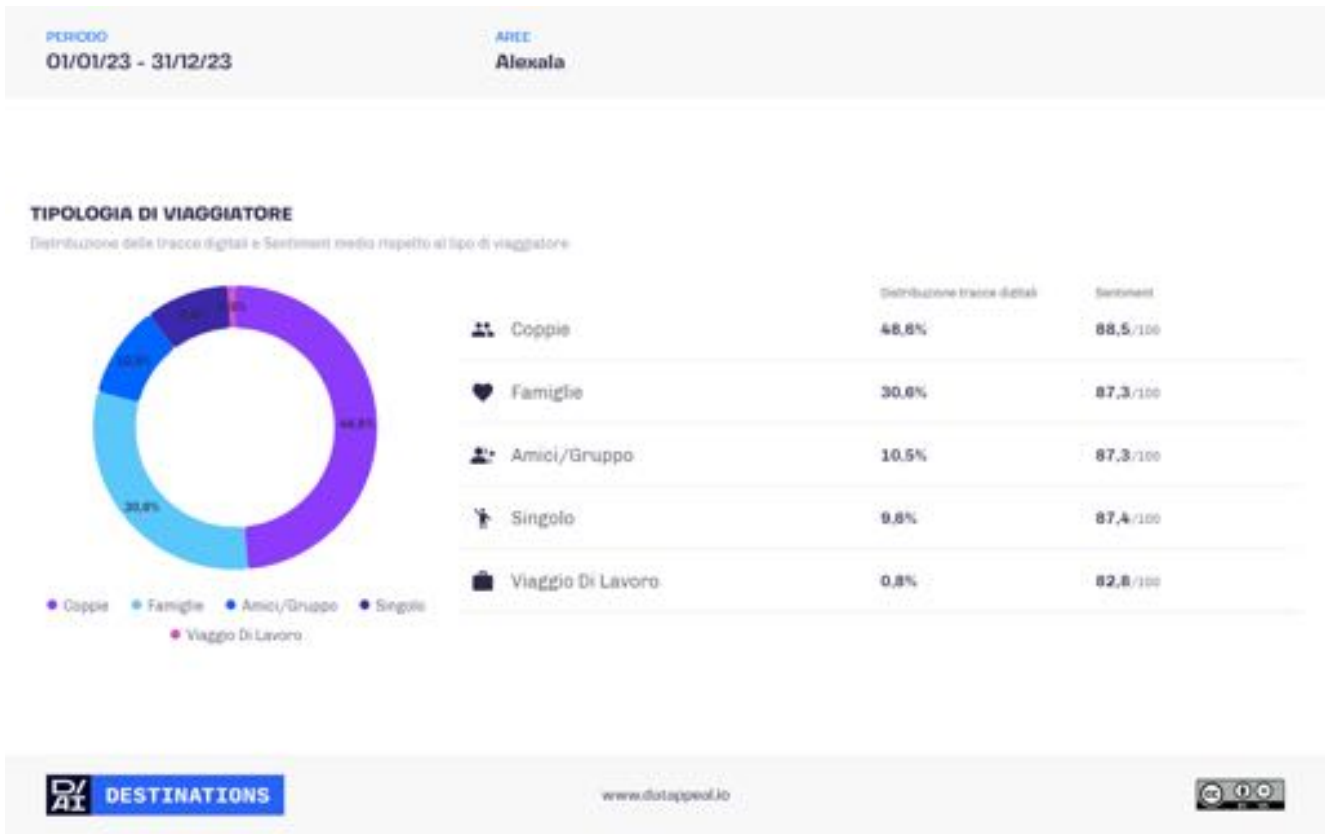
PERIODO
01/01/23 - 31/12/23

AREE
Alexala

TIPOLOGIA DI VIAGGIATORE
Distribuzione delle tracce digitali e Sentiment medio rispetto al tipo di viaggiatore

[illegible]
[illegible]
10.5%
48.8%
30.6%

• Coppie • Famiglie • Amici/Gruppo • Singolo
• Viaggio Di Lavoro

| | Distribuzione tracce digitali | Sentiment |
|---|---|---|
| Coppie | 48,8% | 88,5/100 |
| Famiglie | 30,6% | 87,3/100 |
| Amici/Gruppo | 10,5% | 87,3/100 |
| Singolo | 9,8% | 87,4/100 |
| Viaggio Di Lavoro | 0,8% | 82,8/100 |

D/AI DESTINATIONS

www.dotappeal.io